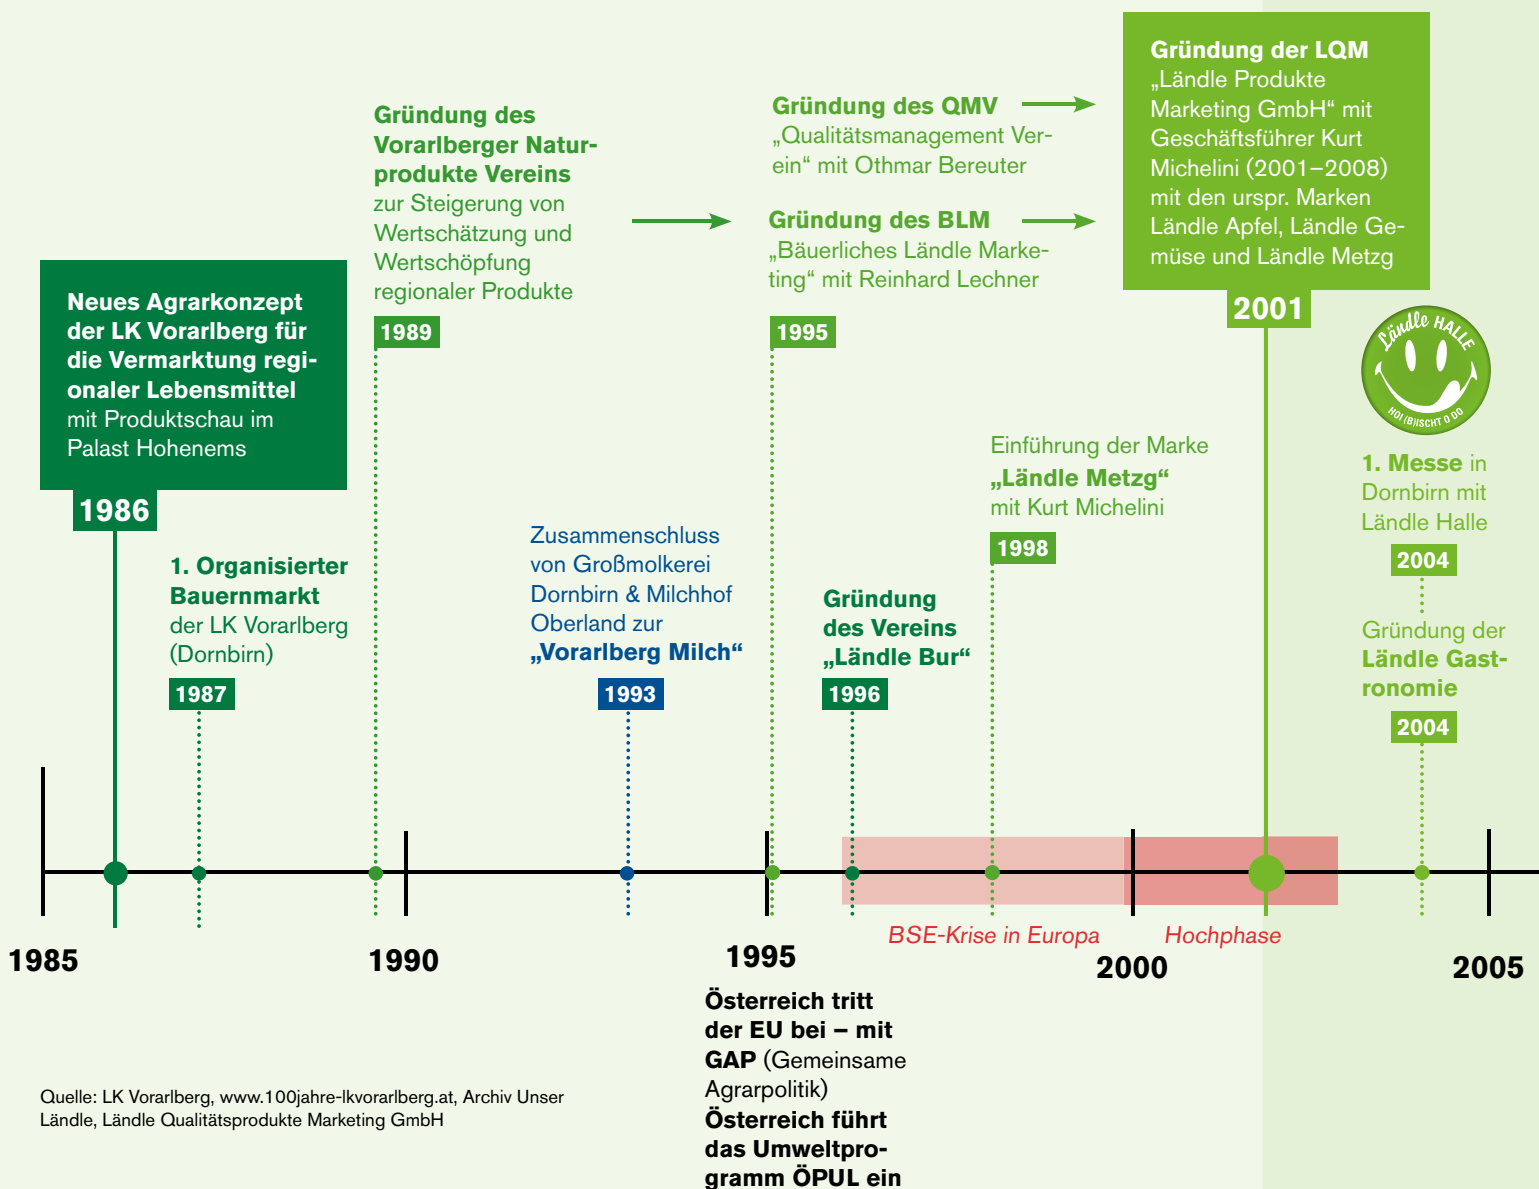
Neues Agrarkonzept der LK Vorarlberg für die Vermarktung regionaler Lebensmittel mit Produktschau im Palast Hohenems

1986

1. Organisierter Bauernmarkt der LK Vorarlberg (Dornbirn)

1987

Gründung des Vorarlberger Naturprodukte Vereins zur Steigerung von Wertschätzung und Wertschöpfung regionaler Produkte

1989

Zusammenschluss von Großmolkerei Dornbirn & Milchhof Oberland zur „Vorarlberg Milch“

1993

Gründung des QMV „Qualitätsmanagement Verein“ mit Othmar Bereuter

Gründung des BLM „Bäuerliches Ländle Marketing“ mit Reinhard Lechner

1995

Gründung des Vereins „Ländle Bur“

1996

Einführung der Marke „Ländle Metzg“ mit Kurt Michelini

1998

Gründung der LQM „Ländle Produkte Marketing GmbH“ mit Geschäftsführer Kurt Michelini (2001–2008) mit den urspr. Marken Ländle Apfel, Ländle Gemüse und Ländle Metzg

2001

Ländle HALLE
HOI (B)ISCHT O DO

1. Messe in Dornbirn mit Ländle Halle

2004

Gründung der Ländle Gastronomie

2004

1985

1990

1995

2000

2005

BSE-Krise in Europa

Hochphase

Österreich tritt der EU bei – mit GAP (Gemeinsame Agrarpolitik)
Österreich führt das Umweltprogramm ÖPUL ein

Quelle: LK Vorarlberg, www.100jahre-lkvorarlberg.at, Archiv Unser Ländle, Ländle Qualitätsprodukte Marketing GmbH